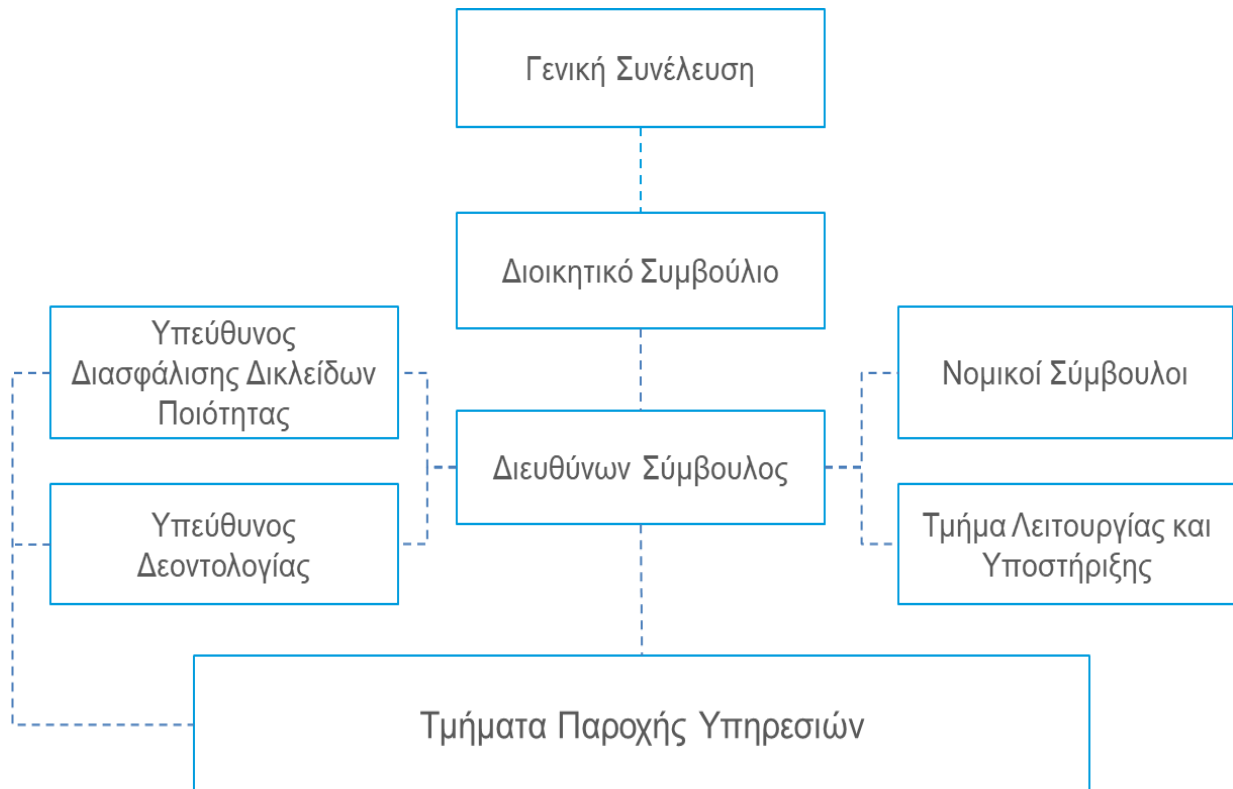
Γενική Συνέλευση

Διοικητικό Συμβούλιο

Υπεύθυνος Διασφάλισης Δικλείδων Ποιότητας

Νομικοί Σύμβουλοι

Διευθύνων Σύμβουλος

Υπεύθυνος Δεοντολογίας

Τμήμα Λειτουργίας και Υποστήριξης

Τμήματα Παροχής Υπηρεσιών